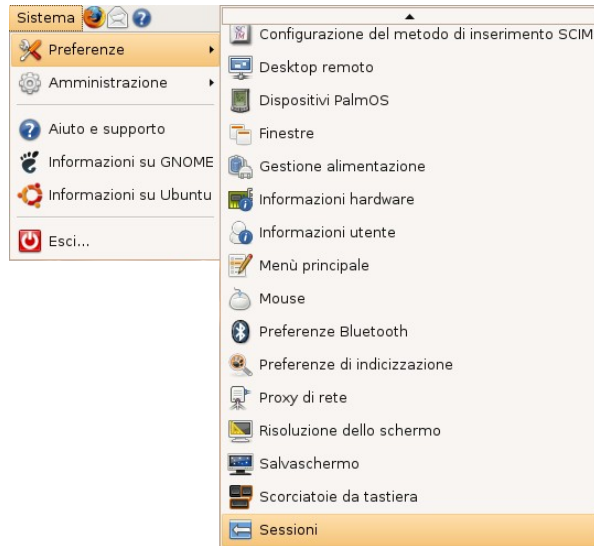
Sistema

Preferenze
Amministrazione
Aiuto e supporto
Informazioni su GNOME
Informazioni su Ubuntu
Esci...

Configurazione del metodo di inserimento SCIM
Desktop remoto
Dispositivi PalmOS
Finestre
Gestione alimentazione
Informazioni hardware
Informazioni utente
Menù principale
Mouse
Preferenze Bluetooth
Preferenze di indicizzazione
Proxy di rete
Risoluzione dello schermo
Salvaschermo
Scorciatoie da tastiera
Sessioni